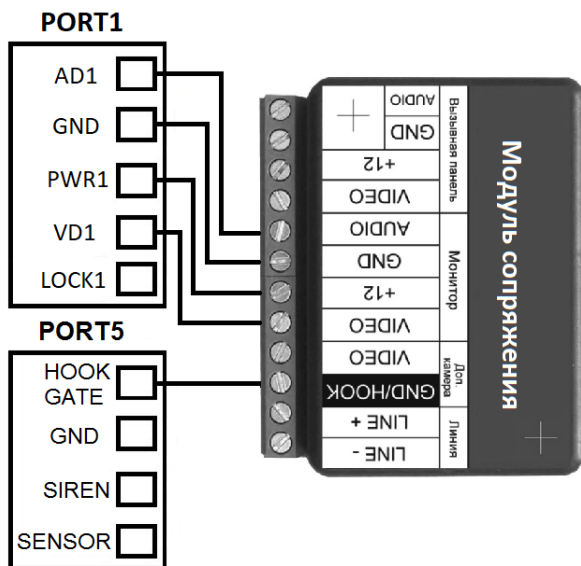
PORT1

AD1

GND

PWR1

VD1

LOCK1

PORT5

HOOK GATE

GND

SIREN

SENSOR

AUDIO
GND
+12
VIDEO
Вызывная панель

AUDIO
GND
+12
VIDEO
Монитор

VIDEO
GND/HOOK
Доп. камера

LINE +
LINE -
Линия

Модуль сопряжения